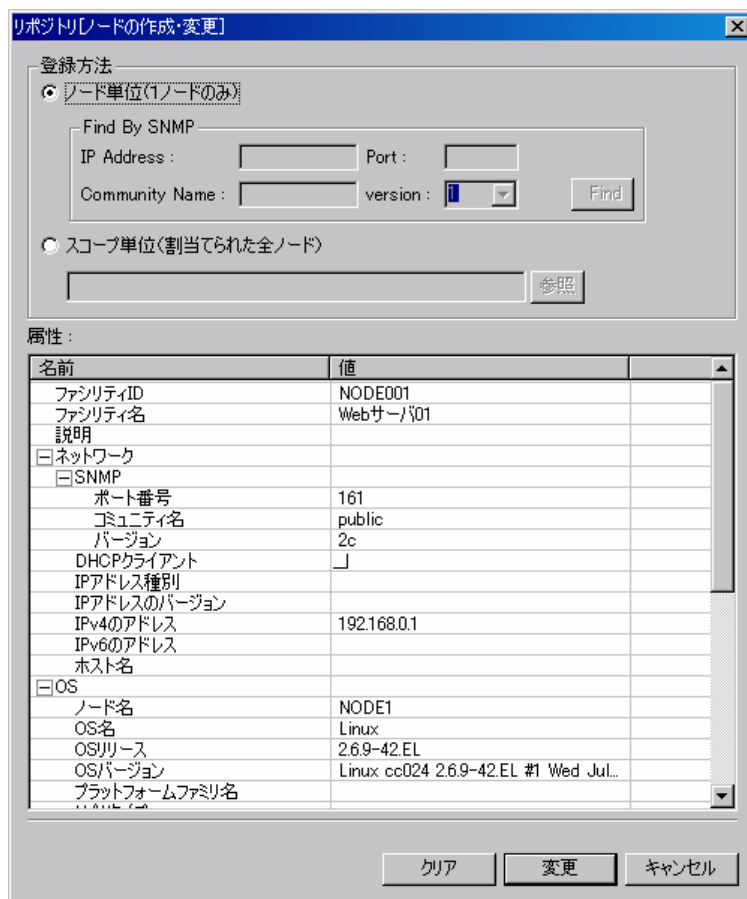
リポジトリ[ノードの作成・変更]

登録方法

ノード単位(1ノードのみ)

Find By SNMP

IP Address :

Port :

Community Name :

version : 1

Find

スコープ単位(割当てられた全ノード)

参照

属性 :

| 名前 | 値 |
|---|---|
| ファシリティID | NODE001 |
| ファシリティ名 | Webサーバ01 |
| 説明 | |
| ⊟ネットワーク | |
| ⊟SNMP | |
| ポート番号 | 161 |
| コミュニティ名 | public |
| バージョン | 2c |
| DHCPクライアント | |
| IPアドレス種別 | |
| IPアドレスのバージョン | |
| IPv4のアドレス | 192.168.0.1 |
| IPv6のアドレス | |
| ホスト名 | |
| ⊟OS | |
| ノード名 | NODE1 |
| OS名 | Linux |
| OSリリース | 2.6.9-42.EL |
| OSバージョン | Linux cc024 2.6.9-42.EL #1 Wed Jul... |
| プラットフォームファミリ名 | |

クリア

変更

キャンセル